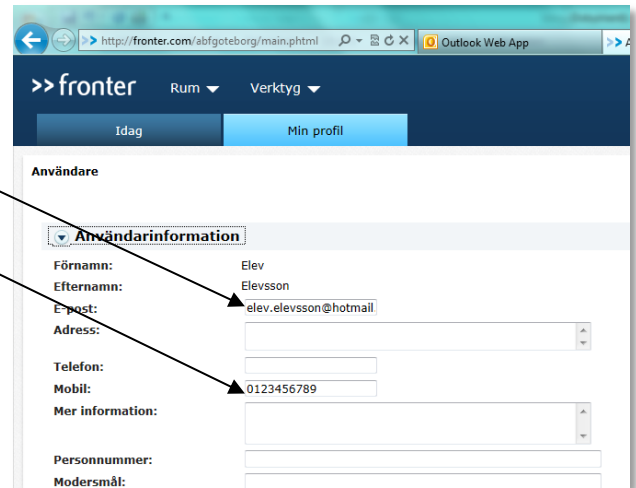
>> http://fronter.com/abfgoteborg/main.phtml
Outlook Web App
>> A

>> fronter Rum Verktyg

Idag Min profil

Användare

Användarinformation

Förnamn: Elev
Efternamn: Elevsson
E-post: elev.elevsson@hotmail
Adress:
Telefon:
Mobil: 0123456789
Mer information:
Personnummer:
Modersmål: